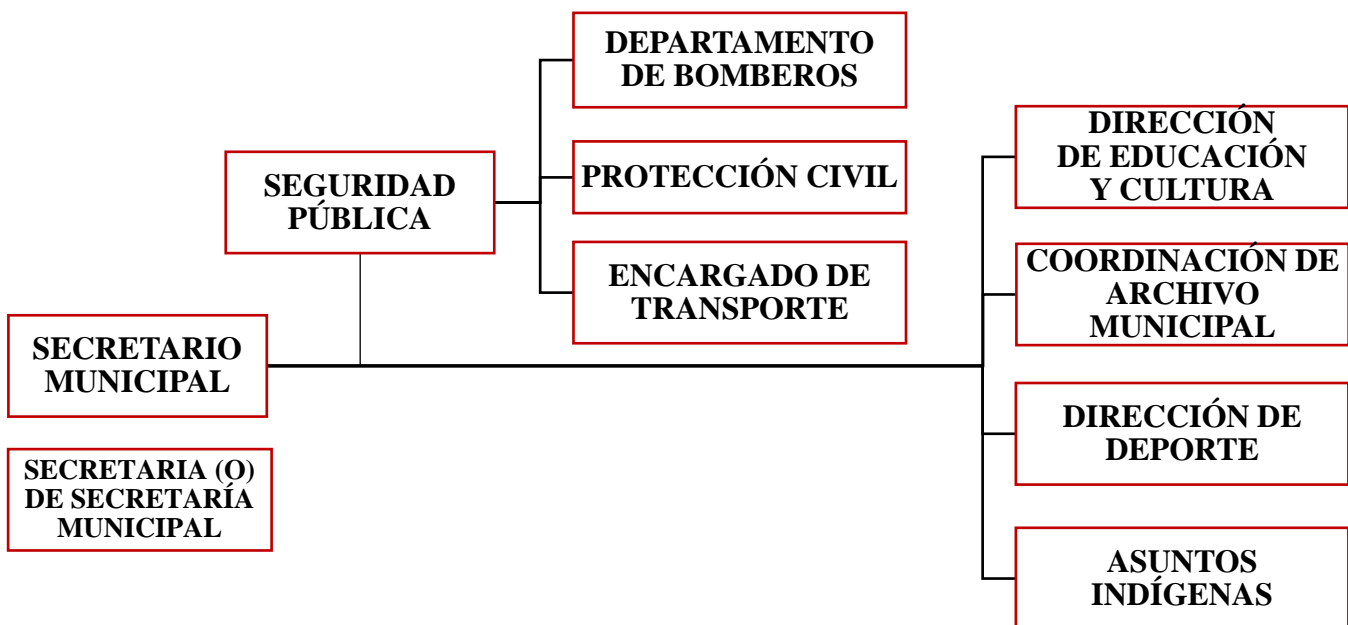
SECRETARIO MUNICIPAL

SECRETARIA (O) DE SECRETARÍA MUNICIPAL

SEGURIDAD PÚBLICA

DEPARTAMENTO DE BOMBEROS

PROTECCIÓN CIVIL

ENCARGADO DE TRANSPORTE

DIRECCIÓN DE EDUCACIÓN Y CULTURA

COORDINACIÓN DE ARCHIVO MUNICIPAL

DIRECCIÓN DE DEPORTE

ASUNTOS INDÍGENAS